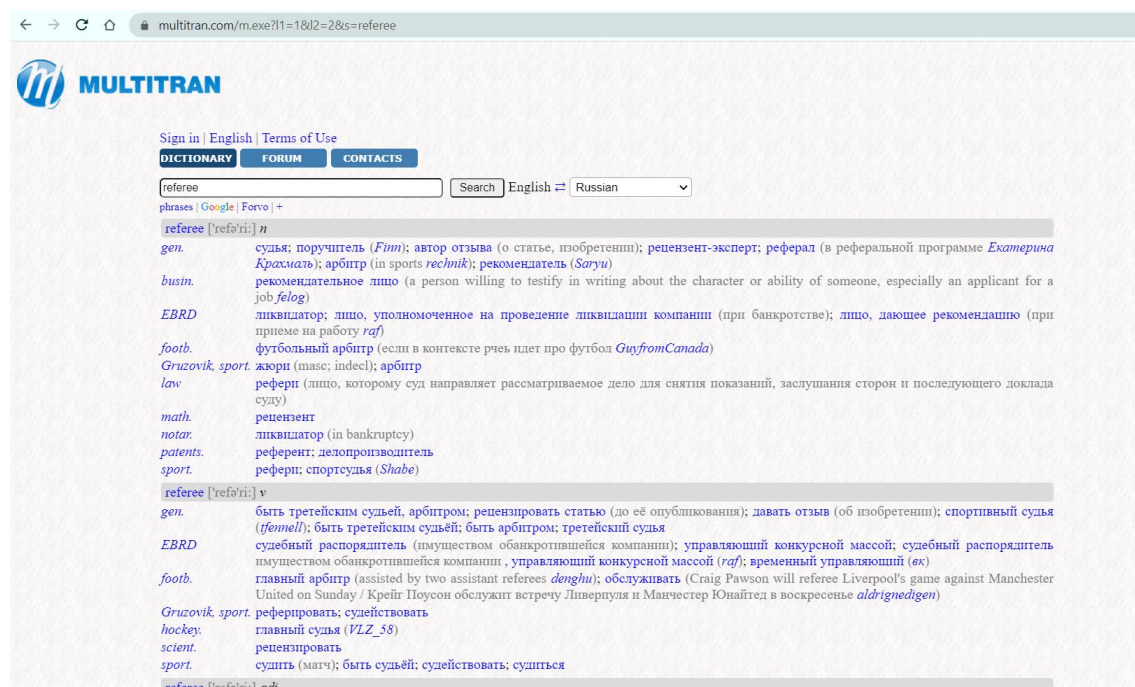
multitran.com/m.exe?l1=1&l2=2&s=referee

MULTITRAN

Sign in | English | Terms of Use

DICTIONARY FORUM CONTACTS

referee Search English ⇄ Russian

phrases | Google | Forvo | +

referee [ˈrefəˈriː] n

| | |
|---|---|
| gen. | судья; поручитель (Finn); автор отзыва (о статье, изобретении); рецензент-эксперт; реферал (в реферальной программе Екатерина Крахмаль); арбитр (in sports rechnik); рекомендатель (Saryu) |
| busin. | рекомендательное лицо (a person willing to testify in writing about the character or ability of someone, especially an applicant for a job felog) |
| EBRD | ликвидатор; лицо, уполномоченное на проведение ликвидации компании (при банкротстве); лицо, дающее рекомендацию (при приеме на работу raf) |
| footb. | футбольный арбитр (если в контексте речь идет про футбол GuyfromCanada) |
| Gruzovik, sport. | жюри (masc; indecl); арбитр |
| law | реферп (лицо, которому суд направляет рассматриваемое дело для снятия показаний, заслушания сторон и последующего доклада суду) |
| math. | рецензент |
| notar. | ликвидатор (in bankruptcy) |
| patents. | референт; делопроизводитель |
| sport. | реферп; спортсудья (Shabe) |

referee [ˈrefəˈriː] v

| | |
|---|---|
| gen. | быть третейским судьей, арбитром; рецензировать статью (до её опубликования); давать отзыв (об изобретении); спортивный судья (tfennell); быть третейским судьёй; быть арбитром; третейский судья |
| EBRD | судебный распорядитель (имуществом обанкротившейся компании); управляющий конкурсной массой; судебный распорядитель имуществом обанкротившейся компании , управляющий конкурсной массой (raf); временный управляющий (вк) |
| footb. | главный арбитр (assisted by two assistant referees denghu); обслуживать (Craig Pawson will referee Liverpool's game against Manchester United on Sunday / Крейг Поусон обслужит встречу Ливерпуля и Манчестер Юнайтед в воскресенье aldrignedigen) |
| Gruzovik, sport. | реферировать; судействовать |
| hockey. | главный судья (VLZ_58) |
| scient. | рецензировать |
| sport. | судить (матч); быть судьёй; судействовать; судиться |

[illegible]